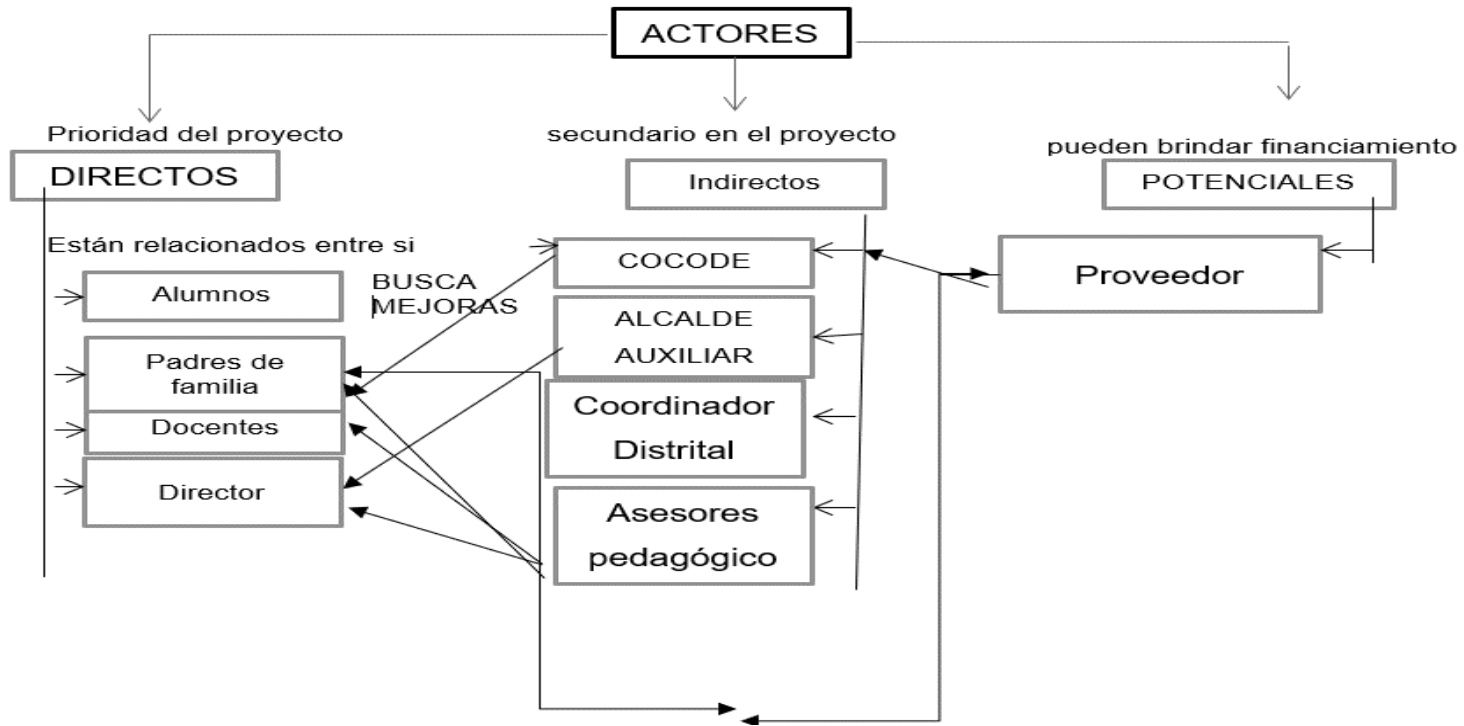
ACTORES

Prioridad del proyecto

DIRECTOS

Están relacionados entre si

Alumnos

Padres de familia

Docentes

Director

BUSCA MEJORAS

secundario en el proyecto

Indirectos

COCODE

ALCALDE AUXILIAR

Coordinador Distrital

Asesores pedagógico

pueden brindar financiamiento

POTENCIALES

Proveedor